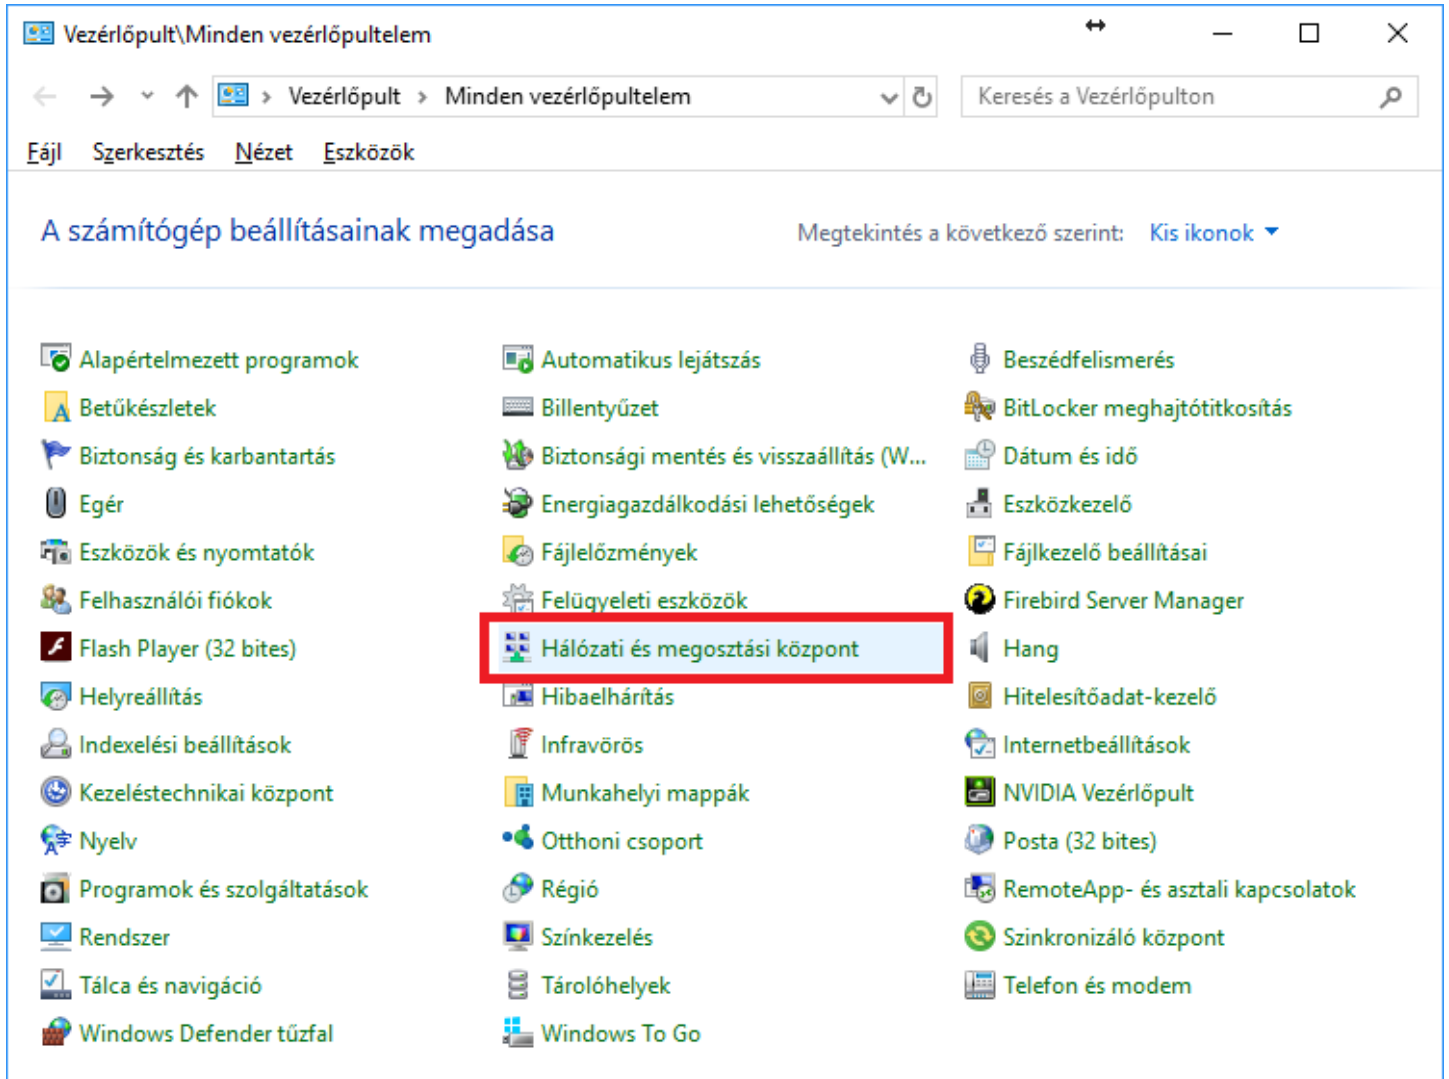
Vezérlőpult\Minden vezérlőpultelem

Vezérlőpult > Minden vezérlőpultelem

Keresés a Vezérlőpulton

Fájl Szerkesztés Nézet Eszközök

A számítógép beállításainak megadása

Megtekintés a következő szerint: Kis ikonok

Alapértelmezett programok
Betűkészletek
Biztonság és karbantartás
Egér
Eszközök és nyomtatók
Felhasználói fiókok
Flash Player (32 bites)
Helyreállítás
Indexelési beállítások
Kezeléstechnikai központ
Nyelv
Programok és szolgáltatások
Rendszer
Tálca és navigáció
Windows Defender tűzfal

Automatikus lejátszás
Billentyűzet
Biztonsági mentés és visszaállítás (W...
Energiagazdálkodási lehetőségek
Fájlelőzmények
Felügyeleti eszközök
Hálózati és megosztási központ
Hibaelhárítás
Infravörös
Munkahelyi mappák
Otthoni csoport
Régió
Színkezelés
Tárolóhelyek
Windows To Go

Beszédfelismerés
BitLocker meghajtótitkosítás
Dátum és idő
Eszközkezelő
Fájlkezelő beállításai
Firebird Server Manager
Hang
Hitelesítőadat-kezelő
Internetbeállítások
NVIDIA Vezérlőpult
Posta (32 bites)
RemoteApp- és asztali kapcsolatok
Szinkronizáló központ
Telefon és modem